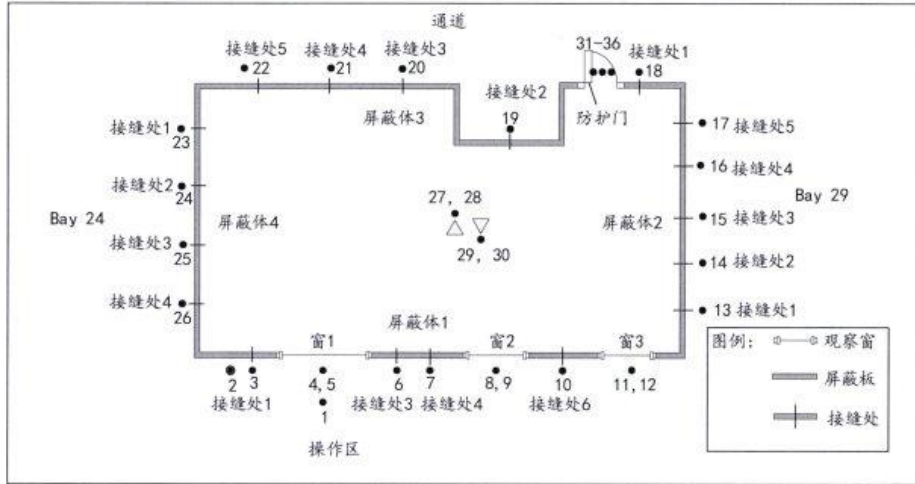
通道

接缝处5 22
接缝处4 21
接缝处3 20
31-36
接缝处1 18
接缝处2 19
屏蔽体3
防护门
接缝处1 23
17 接缝处5
16 接缝处4
接缝处2 24
Bay 24
屏蔽体4
27, 28
29, 30
屏蔽体2
Bay 29
15 接缝处3
接缝处3 25
14 接缝处2
接缝处4 26
13 接缝处1
屏蔽体1
窗1
窗2
窗3
图例: 观察窗
屏蔽板
接缝处
2 3 接缝处1
4, 5
1
6 接缝处3
7 接缝处4
8, 9
10 接缝处6
11, 12
操作区